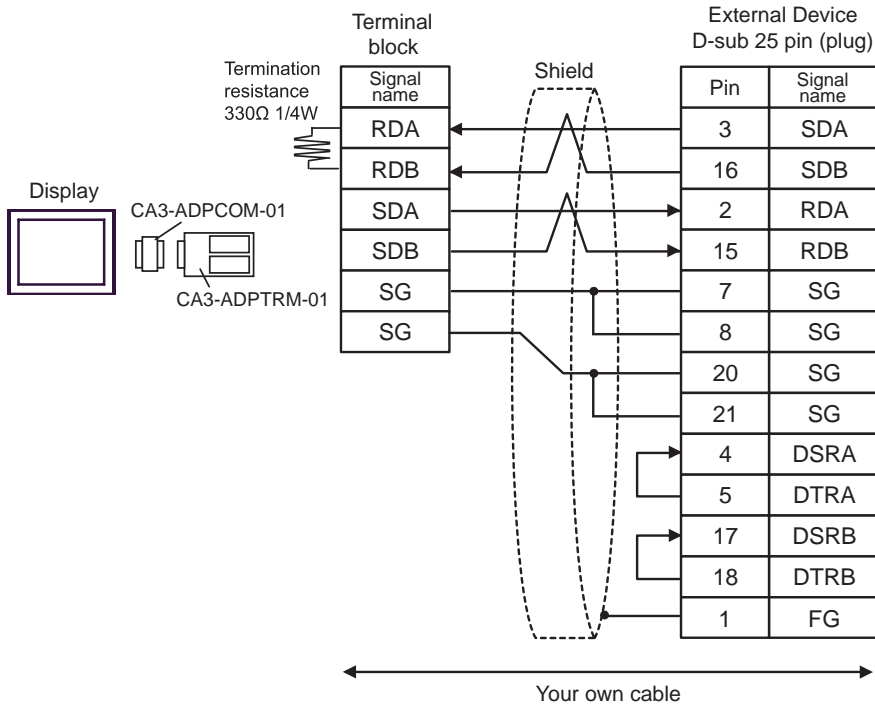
Terminal block

External Device D-sub 25 pin (plug)

Termination resistance 330Ω 1/4W

Shield

Display

CA3-ADPCOM-01

CA3-ADPTRM-01

| Signal name |
|---|
| RDA |
| RDB |
| SDA |
| SDB |
| SG |
| SG |

| Pin | Signal name |
|---|---|
| 3 | SDA |
| 16 | SDB |
| 2 | RDA |
| 15 | RDB |
| 7 | SG |
| 8 | SG |
| 20 | SG |
| 21 | SG |
| 4 | DSRA |
| 5 | DTRA |
| 17 | DSRB |
| 18 | DTRB |
| 1 | FG |

Your own cable